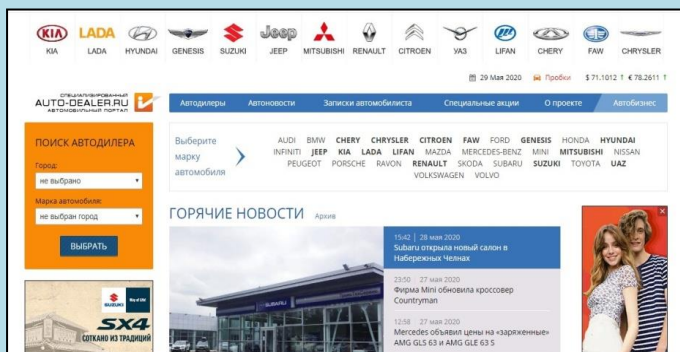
KIA LADA HYUNDAI GENESIS SUZUKI JEEP MITSUBISHI RENAULT CITROEN УАЗ LIFAN CHERY FAW CHRYSLER

29 Мая 2020 Пробки $ 71.1012 ↑ € 78.2611 ↑

СПЕЦИАЛИЗИРОВАННЫЙ AUTO-DEALER.RU АВТОМОБИЛЬНЫЙ ПОРТАЛ

Автодилеры Автоновости Записки автомобилиста Специальные акции О проекте Автобизнес

ПОИСК АВТОДИЛЕРА

Город:
не выбрано

Марка автомобиля:
не выбран город

ВЫБРАТЬ

Выберите марку автомобиля

AUDI BMW CHERY CHRYSLER CITROEN FAW FORD GENESIS HONDA HYUNDAI INFINITI JEEP KIA LADA LIFAN MAZDA MERCEDES-BENZ MINI MITSUBISHI NISSAN PEUGEOT PORSCHE RAVON RENAULT SKODA SUBARU SUZUKI TOYOTA UAZ VOLKSWAGEN VOLVO

ГОРЯЧИЕ НОВОСТИ Архив

15:42 | 28 мая 2020
Subaru открыла новый салон в Набережных Челнах

23:50 | 27 мая 2020
Фирма Mini обновила кроссовер Countryman

12:58 | 27 мая 2020
Mercedes объявил цены на "заряженные" AMG GLS 63 и AMG GLE 63 S

SUZUKI Way of Life!
SX4
СОТКАНО ИЗ ТРАДИЦИЙ

SUBARU